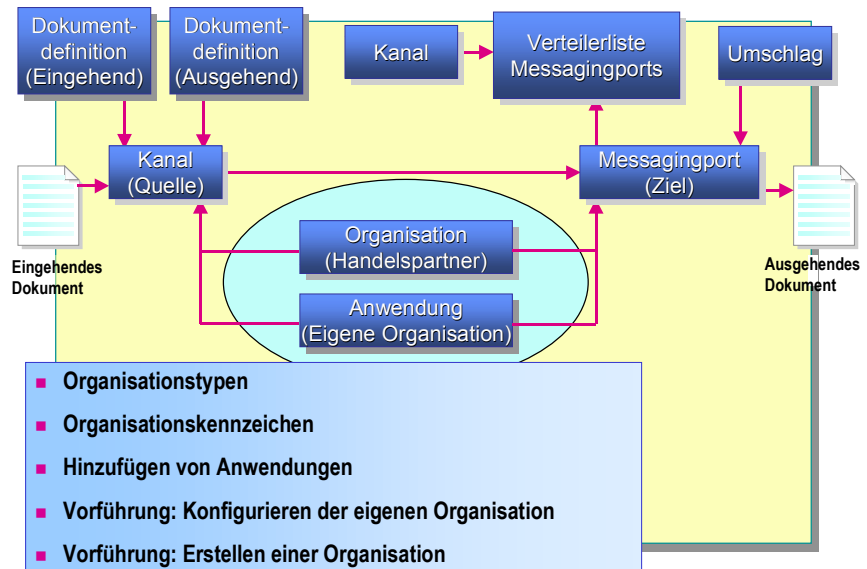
Dokumentdefinition (Eingehend)

Dokumentdefinition (Ausgehend)

Kanal

Verteilerliste Messagingports

Umschlag

Kanal (Quelle)

Messagingport (Ziel)

Eingehendes Dokument

Organisation (Handelspartner)

Anwendung (Eigene Organisation)

Ausgehendes Dokument

- Organisationstypen
- Organisationskennzeichen
- Hinzufügen von Anwendungen
- Vorführung: Konfigurieren der eigenen Organisation
- Vorführung: Erstellen einer Organisation